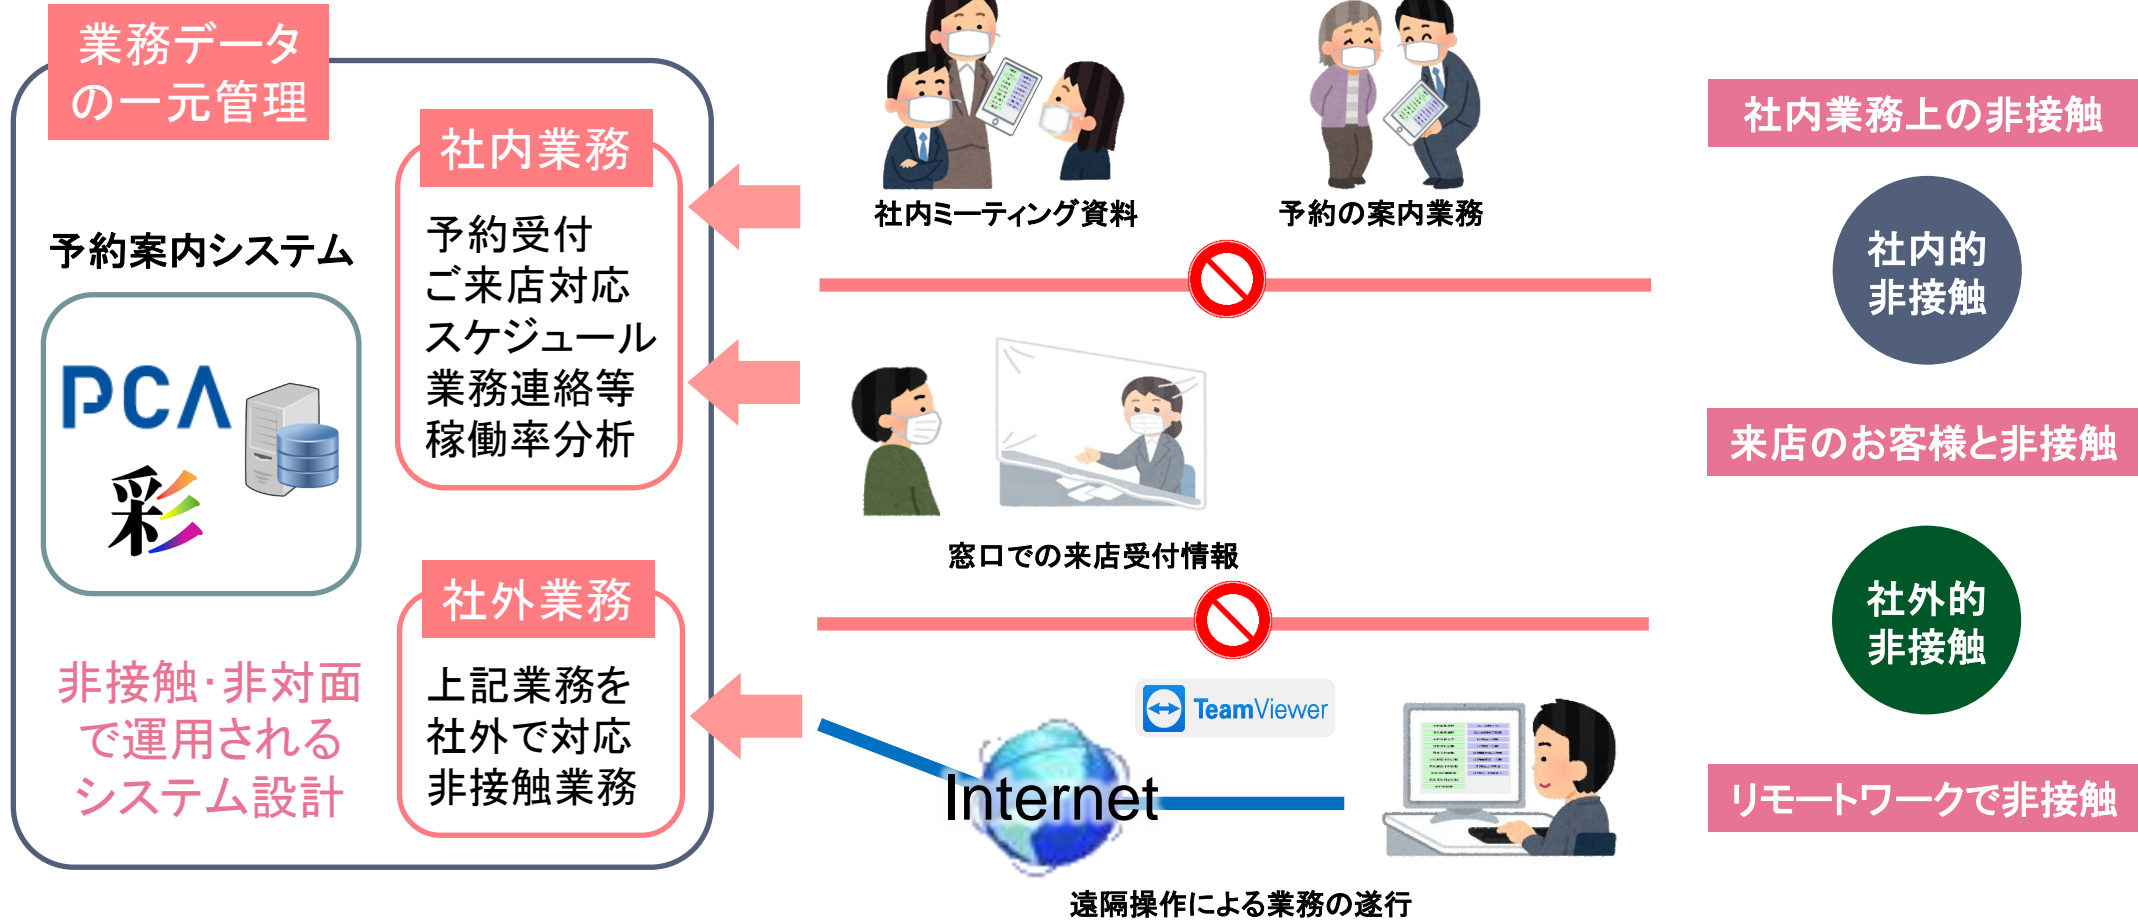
業務データの一元管理

予約案内システム

PCA 彩

非接触·非対面で運用されるシステム設計

社内業務

予約受付
ご来店対応
スケジュール
業務連絡等
稼働率分析

社外業務

上記業務を
社外で対応
非接触業務

社内ミーティング資料

予約の案内業務

窓口での来店受付情報

TeamViewer

Internet

遠隔操作による業務の遂行

社内業務上の非接触

社内的非接触

来店のお客様と非接触

社外的非接触

リモートワークで非接触